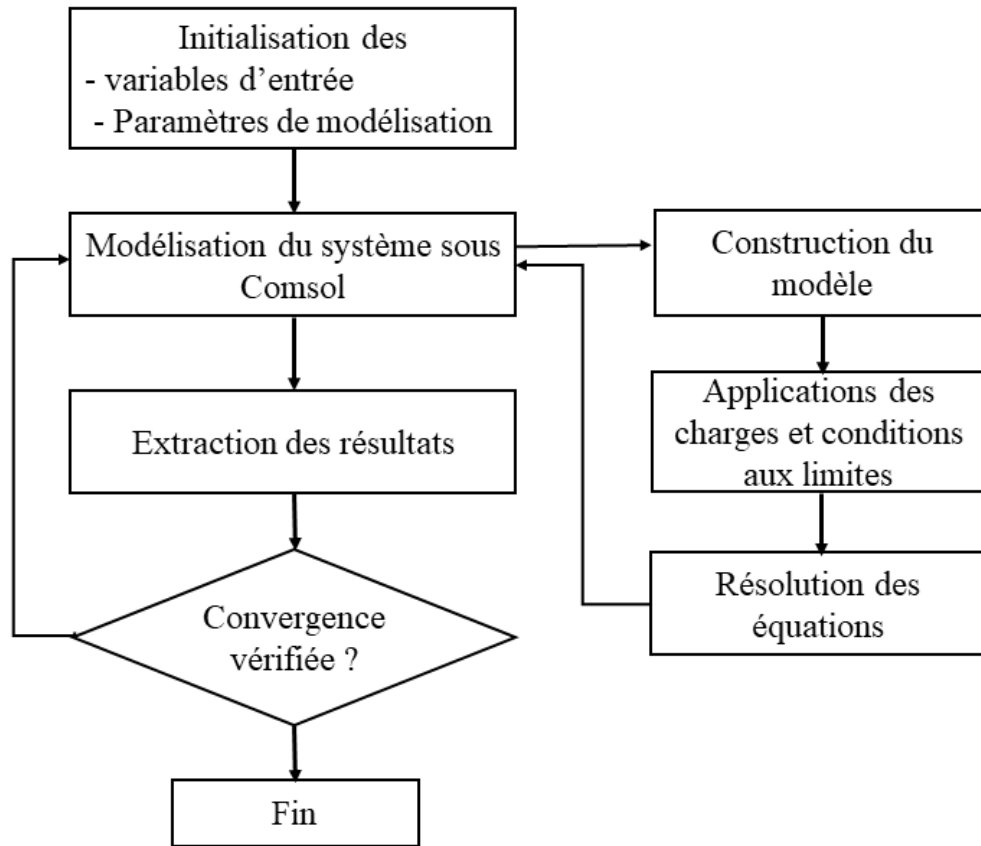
Initialisation des
- variables d’entrée
- Paramètres de modélisation

Modélisation du système sous Comsol

Construction du modèle

Applications des charges et conditions aux limites

Résolution des équations

Extraction des résultats

Convergence vérifiée ?

Fin